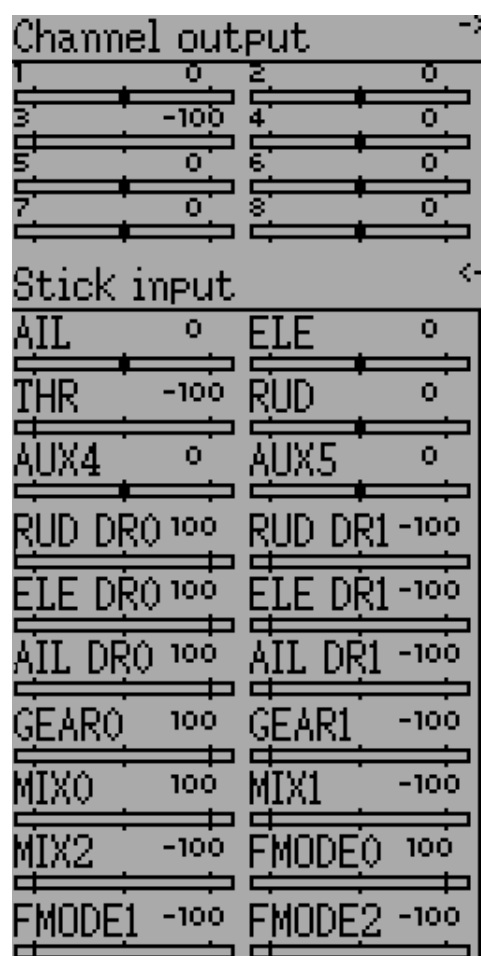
Channel output ->

1 0
2 0
3 -100
4 0
5 0
6 0
7 0
8 0

Stick input <-

AIL 0
ELE 0
THR -100
RUD 0
AUX4 0
AUX5 0
RUD DR0 100
RUD DR1 -100
ELE DR0 100
ELE DR1 -100
AIL DR0 100
AIL DR1 -100
GEAR0 100
GEAR1 -100
MIX0 100
MIX1 -100
MIX2 -100
FMODE0 100
FMODE1 -100
FMODE2 -100